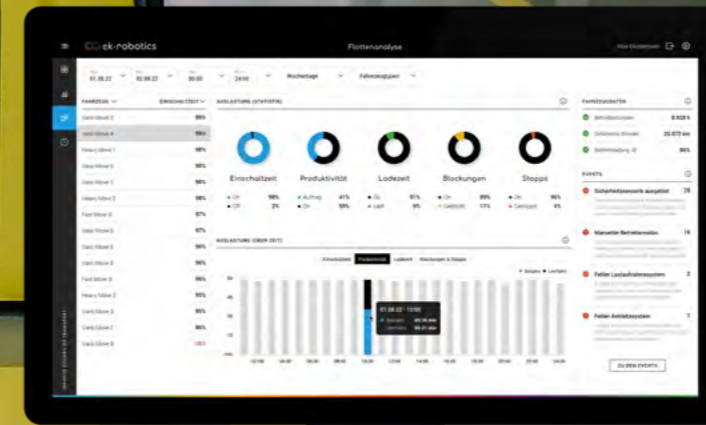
ek-robotics

Flottenanalyse

01.08.22 | 02.08.22 | 00:00 | 24:00 | Wochentage | Fahrzeugtypen

FAHRZEUG | EINSCHALTZEIT

Carry Mover 2 | 99%
Carry Mover 4 | 99%
Heavy Mover 1 | 98%
Carry Mover 5 | 98%
Carry Mover 1 | 98%
Heavy Mover 3 | 98%
Fast Mover 4 | 97%
Carry Mover 3 | 97%
Fast Mover 5 | 96%
Carry Mover 6 | 96%
Fast Mover 8 | 96%
Heavy Mover 2 | 95%
Carry Mover 8 | 95%
Carry Mover 7 | 95%
Carry Mover 9 | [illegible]

AUSLASTUNG (STATISTIK)

Einschaltzeit | Produktivität | Ladezeit | Blockungen | Stopps

AUSLASTUNG (ÜBER ZEIT)

Einschaltzeit | Produktivität | Ladezeit | Blockungen & Stopps

01.08.22 · 13:00

FAHRZEUGDATEN

Betriebsstunden
Zurückgelegte Strecke | 25.073 km
Batteriestand Ø | 84%

EVENTS

Sicherheitssensorik ausgelöst | 78
Manueller Betriebsmodus | 14
Fehler Lastaufnahmesystem | 2
Fehler Antriebssystem | 1

ZU DEN EVENTS